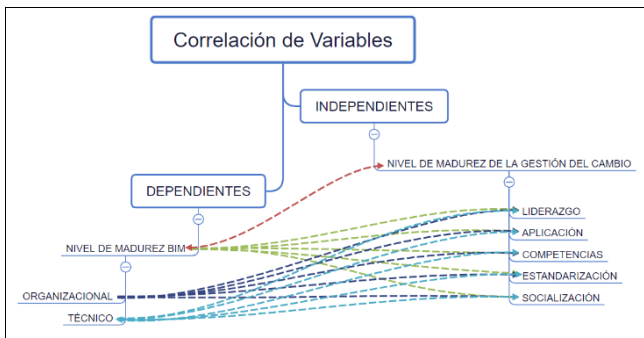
Correlación de Variables

INDEPENDIENTES

NIVEL DE MADUREZ DE LA GESTIÓN DEL CAMBIO

DEPENDIENTES

NIVEL DE MADUREZ BIM

LIDERAZGO

APLICACIÓN

COMPETENCIAS

ESTANDARIZACIÓN

SOCIALIZACIÓN

ORGANIZACIONAL

TÉCNICO